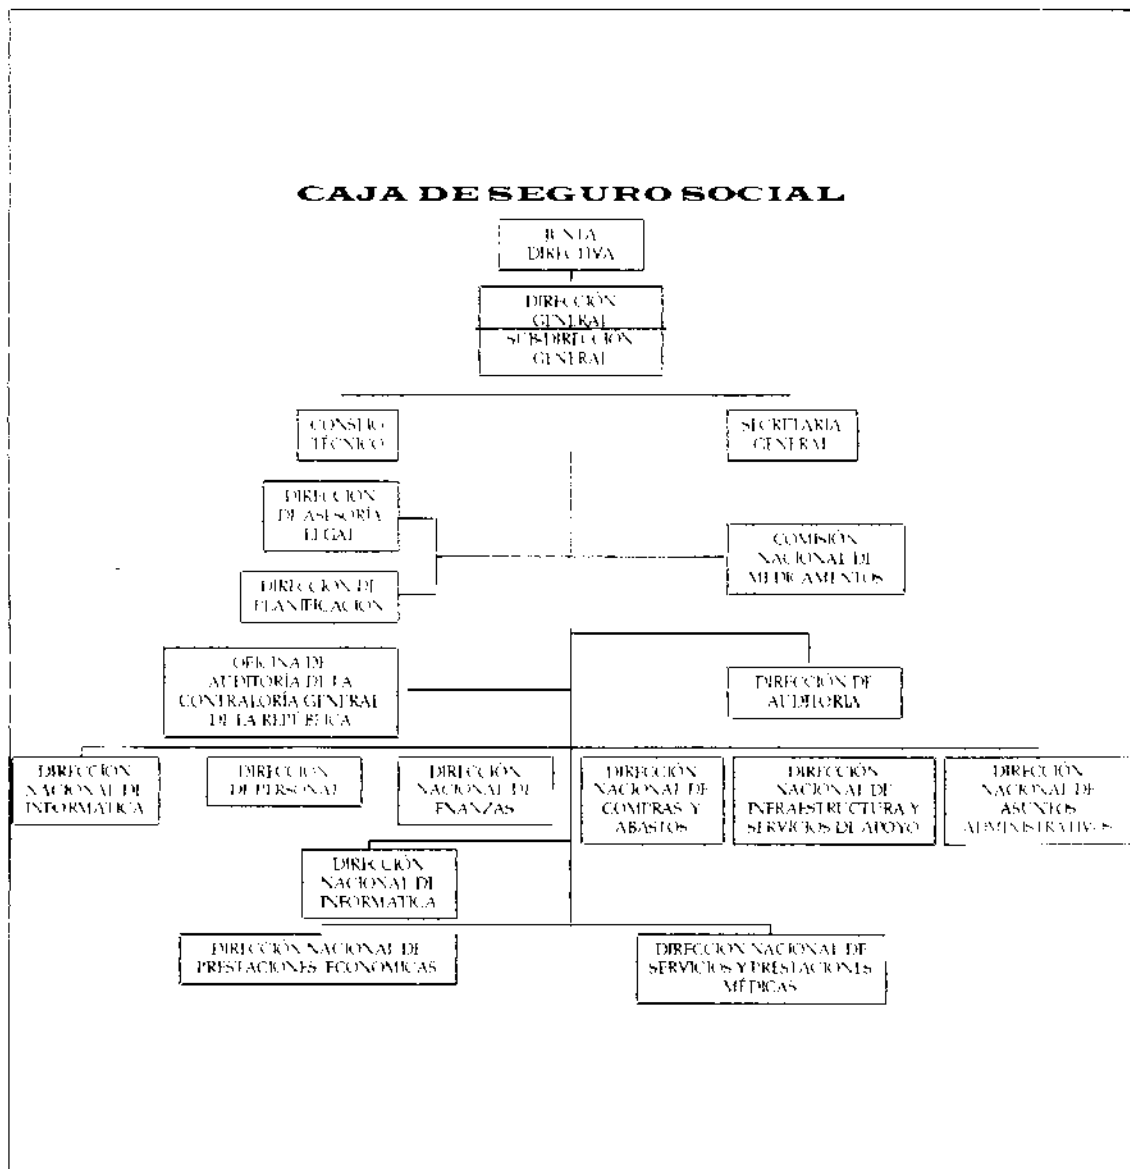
CAJA DE SEGURO SOCIAL

JUNTA DIRECTIVA

DIRECCIÓN GENERAL

SUBDIRECCIÓN GENERAL

CONSEJO TÉCNICO

SECRETARIA GENERAL

DIRECCIÓN DE ASESORÍA LEGAL

COMISIÓN NACIONAL DE MEDICAMENTOS

DIRECCIÓN DE PLANIFICACIÓN

OFICINA DE AUDITORÍA DE LA CONTRALORÍA GENERAL DE LA REPÚBLICA

DIRECCIÓN DE AUDITORIA

DIRECCIÓN NACIONAL DE INFORMATICA

DIRECCIÓN DE PERSONAL

DIRECCIÓN NACIONAL DE FINANZAS

DIRECCIÓN NACIONAL DE COMPRAS Y ABASTOS

DIRECCIÓN NACIONAL DE INFRAESTRUCTURA Y SERVICIOS DE APOYO

DIRECCIÓN NACIONAL DE ASUNTOS ADMINISTRATIVOS

DIRECCIÓN NACIONAL DE INFORMATICA

DIRECCIÓN NACIONAL DE PRESTACIONES ECONOMICAS

DIRECCIÓN NACIONAL DE SERVICIOS Y PRESTACIONES MÉDICAS